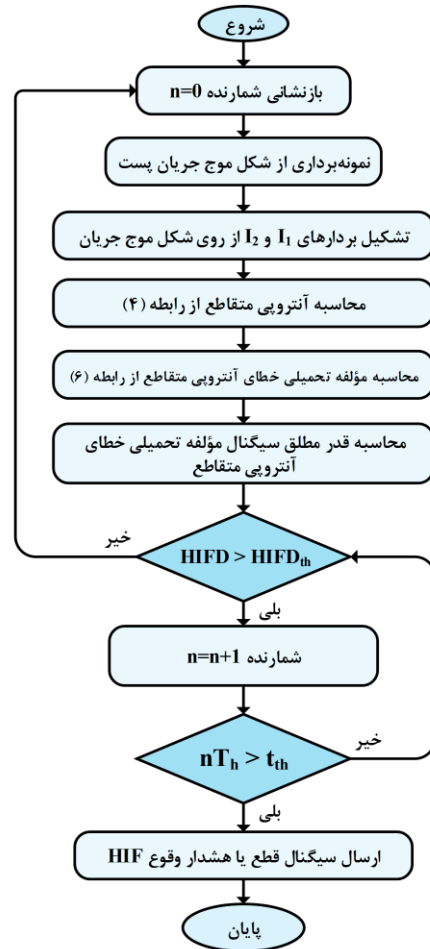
شروع

بازنشانی شمارنده n=0

نمونه‌برداری از شکل موج جریان پست

تشکیل بردارهای $I_1$ و $I_2$ از روی شکل موج جریان

محاسبه آنتروپی متقاطع از رابطه (۴)

محاسبه مؤلفه تحمیلی خطای آنتروپی متقاطع از رابطه (۶)

محاسبه قدر مطلق سیگنال مؤلفه تحمیلی خطای آنتروپی متقاطع

خیر

$HIFD > HIFD_{th}$

بلی

شمارنده n=n+1

خیر

$nT_h > t_{th}$

بلی

ارسال سیگنال قطع یا هشدار وقوع HIF

پایان